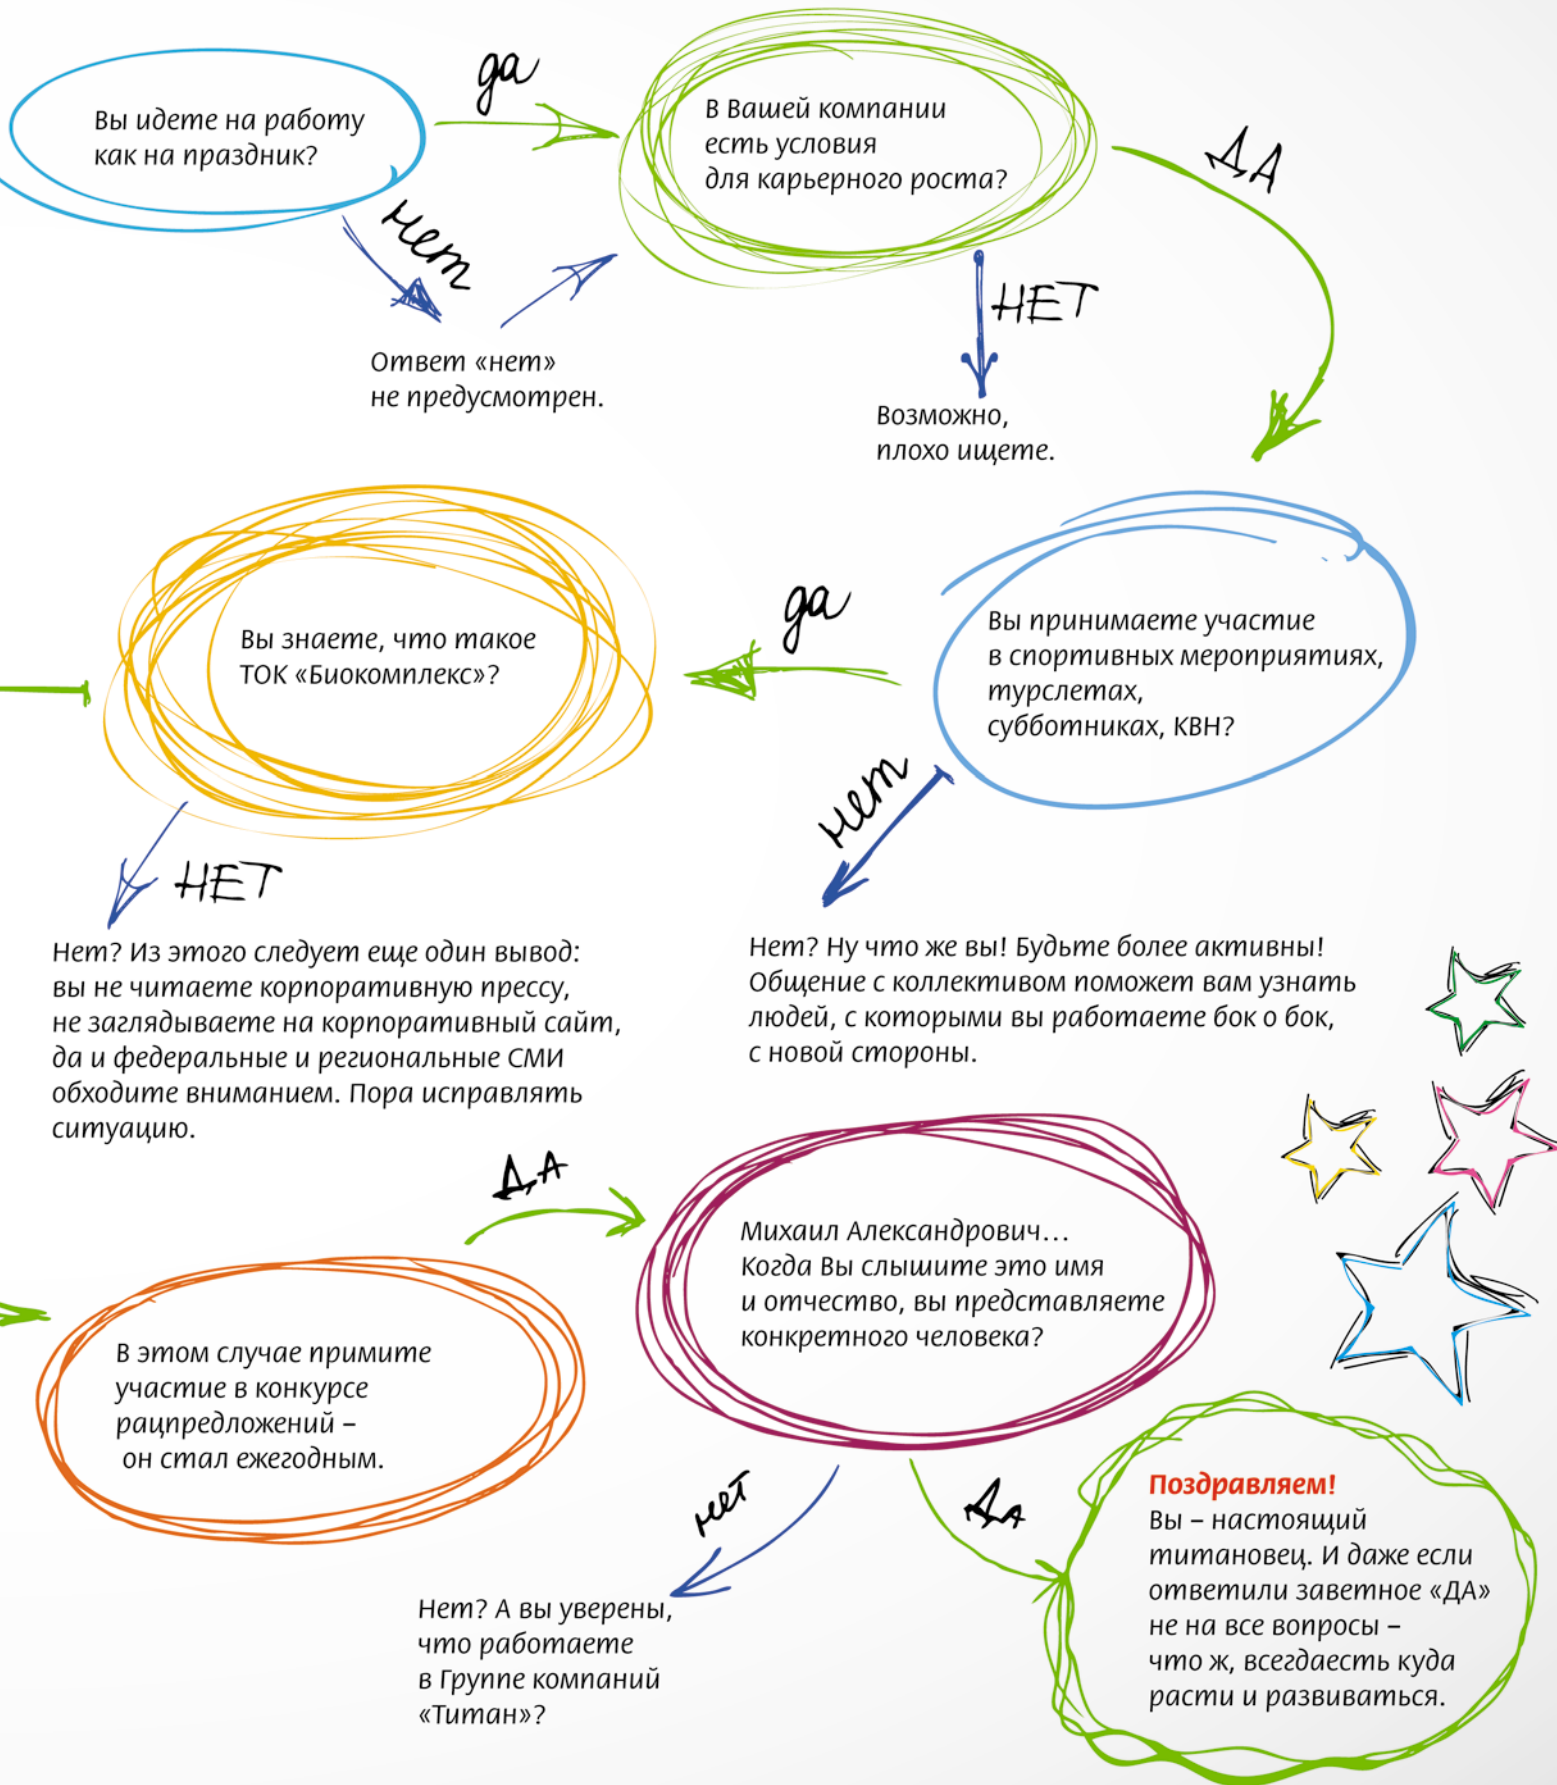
Вы идете на работу как на праздник?

да

В Вашей компании есть условия для карьерного роста?

ДА

нет

Ответ «нет» не предусмотрен.

НЕТ

Возможно, плохо ищете.

Вы знаете, что такое ТОК «Биокомплекс»?

да

Вы принимаете участие в спортивных мероприятиях, турслетах, субботниках, КВН?

нет

НЕТ

Нет? Из этого следует еще один вывод: вы не читаете корпоративную прессу, не заглядываете на корпоративный сайт, да и федеральные и региональные СМИ обходите вниманием. Пора исправлять ситуацию.

Нет? Ну что же вы! Будьте более активны! Общение с коллективом поможет вам узнать людей, с которыми вы работаете бок о бок, с новой стороны.

ДА

Михаил Александрович… Когда Вы слышите это имя и отчество, вы представляете конкретного человека?

В этом случае примите участие в конкурсе рацпредложений – он стал ежегодным.

нет

Да

Нет? А вы уверены, что работаете в Группе компаний «Титан»?

Поздравляем!
Вы – настоящий титановец. И даже если ответили заветное «ДА» не на все вопросы – что ж, всегдаесть куда расти и развиваться.